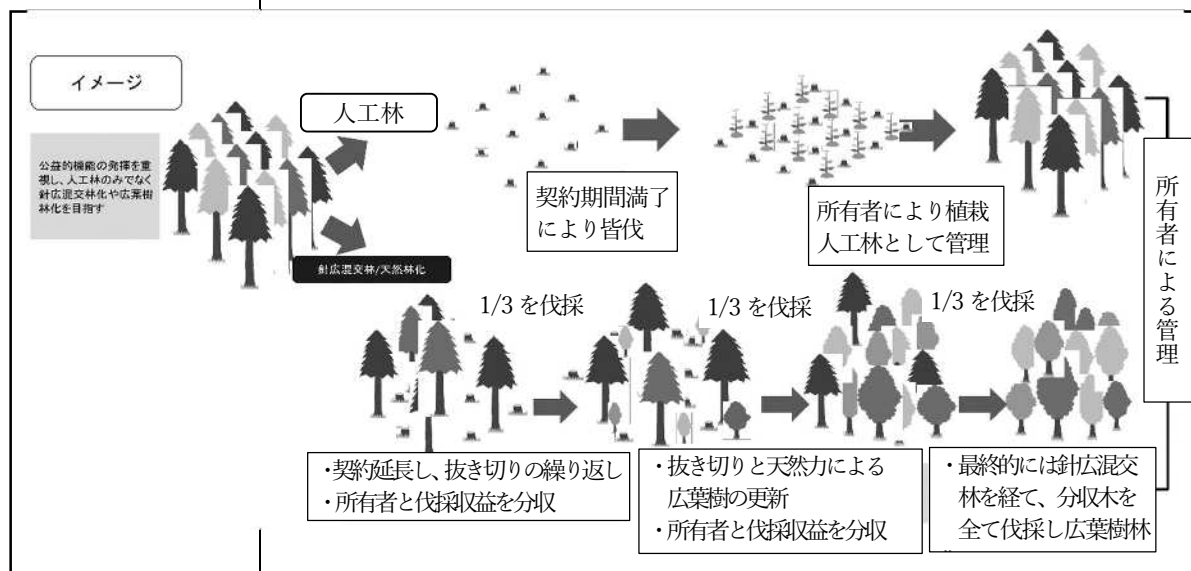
イメージ

公益的機能の発揮を重視し、人工林のみでなく針広混交林化や広葉樹林化を目指す

人工林

契約期間満了により皆伐

所有者により植栽人工林として管理

所有者による管理

針広混交林/天然林化

1/3 を伐採

1/3 を伐採

1/3 を伐採

・契約延長し、抜き切りの繰り返し
・所有者と伐採収益を分収

・抜き切りと天然力による広葉樹の更新
・所有者と伐採収益を分収

・最終的には針広混交林を経て、分収木を全て伐採し広葉樹林